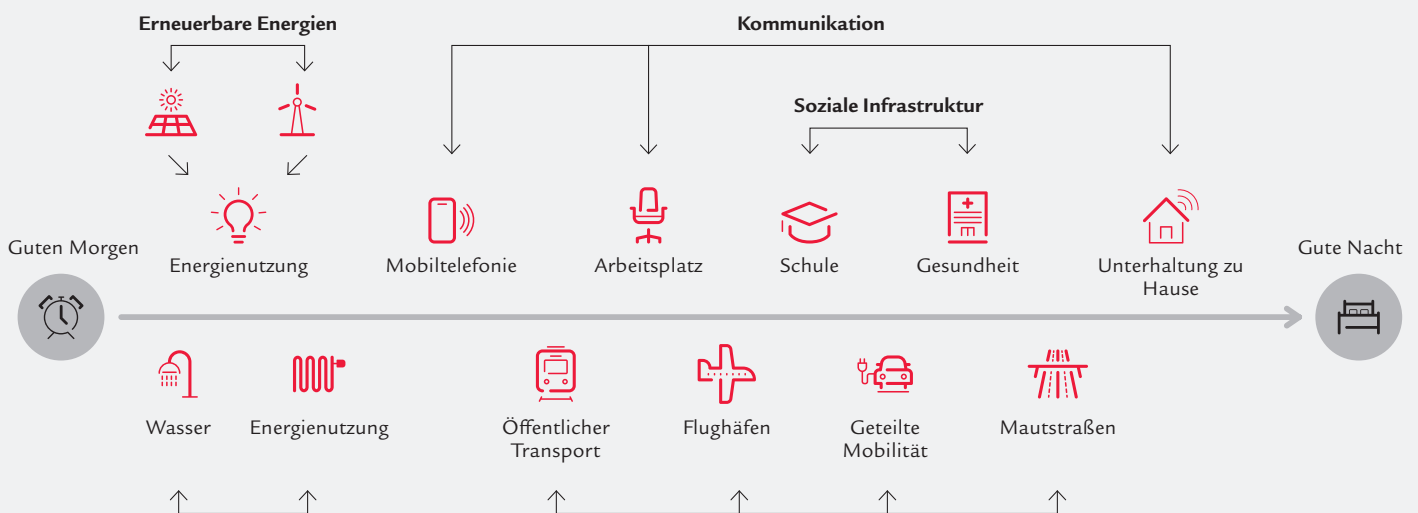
Erneuerbare Energien

Kommunikation

Soziale Infrastruktur

Guten Morgen

Energienutzung

Mobiltelefonie

Arbeitsplatz

Schule

Gesundheit

Unterhaltung zu Hause

Gute Nacht

Wasser

Energienutzung

Öffentlicher Transport

Flughäfen

Geteilte Mobilität

Mautstraßen